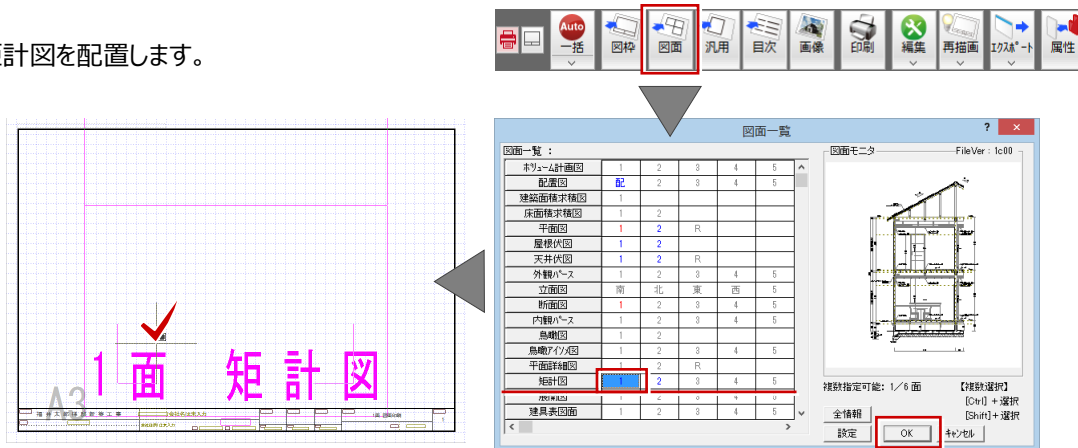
計図を配置します。

Auto 一括 図枠 図面 汎用 目次 画像 印刷 編集 再描画 ｴｸｽﾎﾟｰﾄ 属性

図面一覧

図面一覧 ：

| | | | | | |
|---|---|---|---|---|---|
| ﾎﾞﾘｭｰﾑ計画図 | 1 | 2 | 3 | 4 | 5 |
| 配置図 | 配 | 2 | 3 | 4 | 5 |
| 建築面積求積図 | 1 | | | | |
| 床面積求積図 | 1 | 2 | | | |
| 平面図 | 1 | 2 | R | | |
| 屋根伏図 | 1 | 2 | | | |
| 天井伏図 | 1 | 2 | R | | |
| 外観ﾊﾟｰｽ | 1 | 2 | 3 | 4 | 5 |
| 立面図 | 南 | 北 | 東 | 西 | 5 |
| 断面図 | 1 | 2 | 3 | 4 | 5 |
| 内観ﾊﾟｰｽ | 1 | 2 | 3 | 4 | 5 |
| 鳥瞰図 | 1 | 2 | | | |
| 鳥瞰ｱｲｿﾒ図 | 1 | 2 | 3 | 4 | 5 |
| 平面詳細図 | 1 | 2 | R | | |
| 矩計図 | 1 | 2 | 3 | 4 | 5 |
| 展開図 | 1 | 2 | 3 | 4 | 5 |
| 建具表図面 | 1 | 2 | 3 | 4 | 5 |

図面モニタ FileVer : 1c00

複数指定可能 : 1／6 面

【複数選択】
[Ctrl] ＋選択
[Shift]＋選択

全情報

設定 OK ｷｬﾝｾﾙ

1面 矩計図

A3